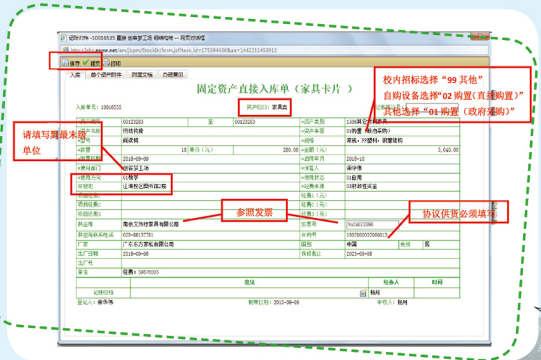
固定资产直接入库单（家具卡片）

资产类别 家具类

请填写到最末级单位

校内招标选择"99 其他"
自购设备选择"02 购置（直接购置）"
其他选择"01 购置（政府采购）"

参照发票

协议供货必须填写

保存 提交 打印

入库单号：10006533

00123263 至 00123263

阅读柜

18 280.00 5,040.00

教学

供货商 南京文伟校家具有限公司

厂家 广东东方家私有限公司

出厂日期 2018-09-06

产地 中国 无线 否

保修截止 2023-09-08

备注

登记人：徐宗伟 登记时间：2018-09-09 审核人：杨柯